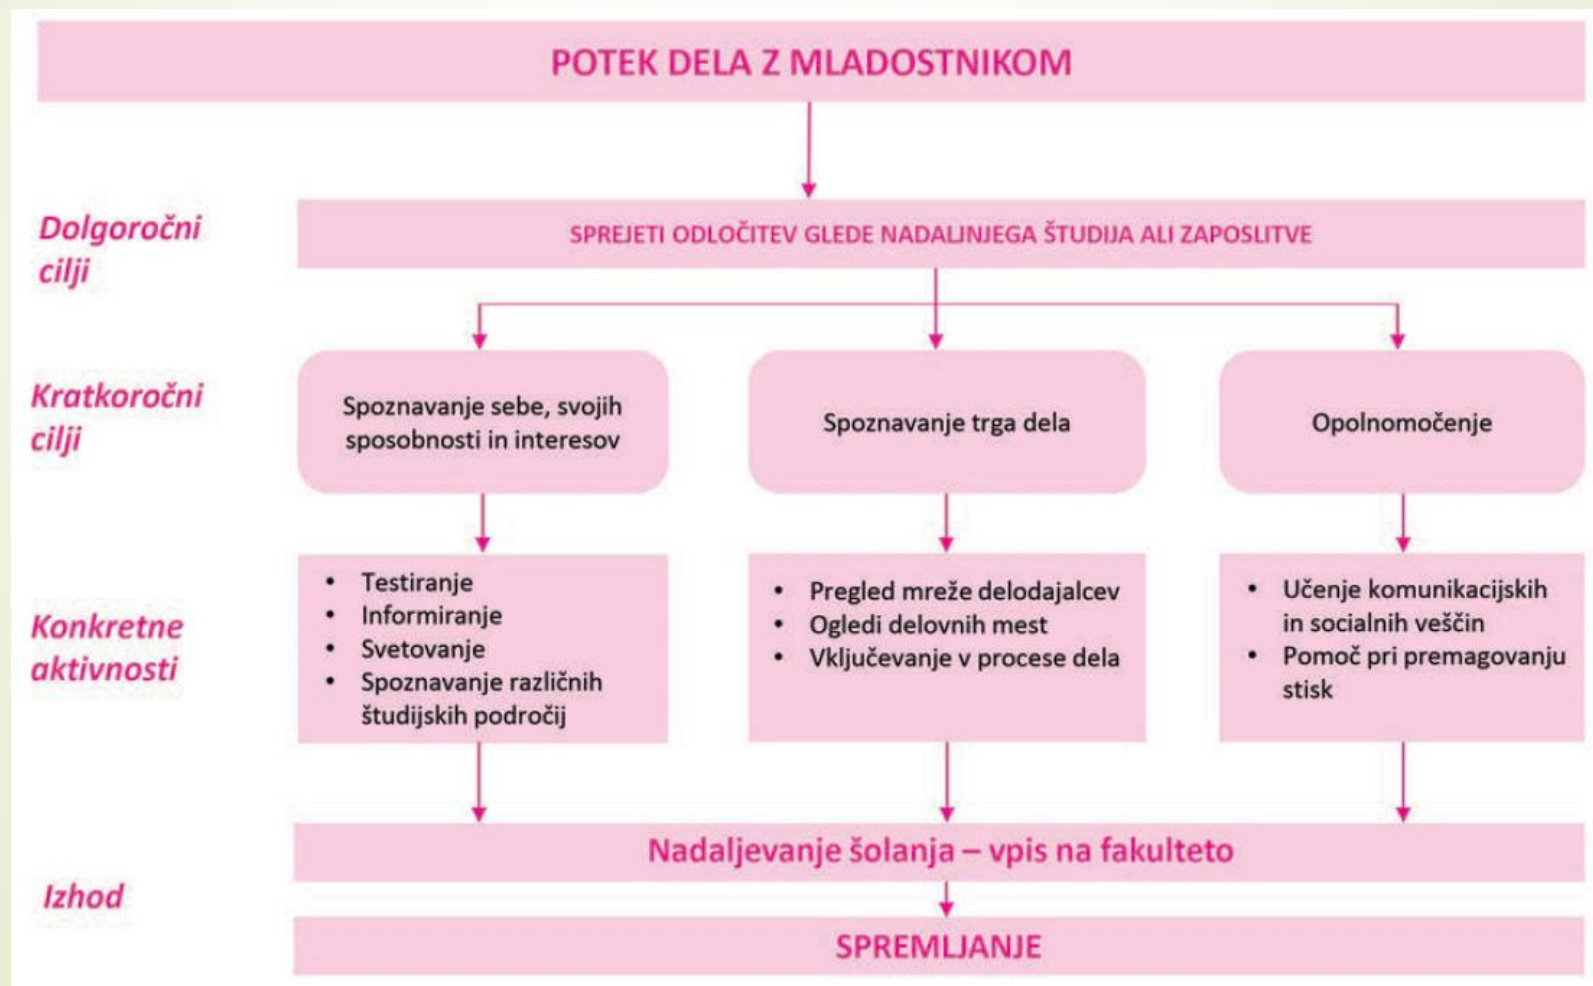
POTEK DELA Z MLADOSTNIKOM

Dolgoročni cilji

SPREJETI ODLOČITEV GLEDE NADALJNJEGA ŠTUDIJA ALI ZAPOSLITVE

Kratkoročni cilji

Spoznavanje sebe, svojih sposobnosti in interesov

Spoznavanje trga dela

Opolnomočenje

Konkretne aktivnosti

- Testiranje
- Informiranje
- Svetovanje
- Spoznavanje različnih študijskih področij

- Pregled mreže delodajalcev
- Ogledi delovnih mest
- Vključevanje v procese dela

- Učenje komunikacijskih in socialnih veščin
- Pomoč pri premagovanju stisk

Izhod

Nadaljevanje šolanja – vpis na fakulteto

SPREMLJANJE